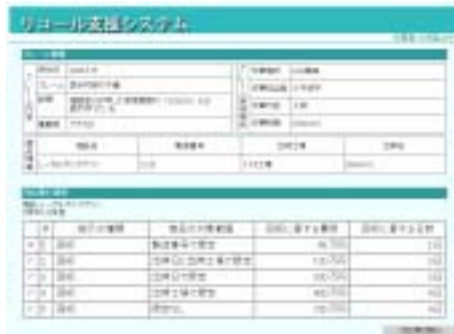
リコール支援システム

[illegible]

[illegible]

| | 商品名 | 商品番号 | 出荷工場 | 出荷日 |
|---|---|---|---|---|
| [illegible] | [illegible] | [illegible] | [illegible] | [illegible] |

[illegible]

| | 告知の種類 | 告知の対象範囲 | 回収に要する費用 | 回収に要する日数 |
|---|---|---|---|---|
| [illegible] | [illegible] | 製造番号で限定 | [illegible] | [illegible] |
| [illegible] | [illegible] | 出荷日/出荷工場で限定 | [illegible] | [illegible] |
| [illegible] | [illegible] | 出荷日で限定 | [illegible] | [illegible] |
| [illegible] | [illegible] | 出荷工場で限定 | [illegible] | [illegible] |
| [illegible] | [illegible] | 限定なし | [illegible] | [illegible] |

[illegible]